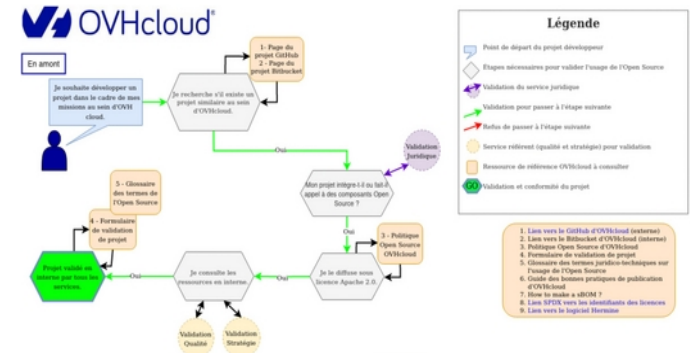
OVHcloud

En amont

Je souhaite développer un projet dans le cadre de mes missions au sein d'OVH cloud.

Je recherche s'il existe un projet similaire au sein d'OVHcloud.

1- Page du projet GitHub
2 - Page du projet Bitbucket

Oui

Validation Juridique

Mon projet intègre-t-il ou fait-il appel à des composants Open Source ?

Oui

3 - Politique Open Source OVHcloud

Je le diffuse sous licence Apache 2.0.

Oui

Je consulte les ressources en interne.

Validation Qualité

Validation Stratégie

Oui

Projet validé en interne par tous les services.

4 - Formulaire de validation de projet

5 - Glossaire des termes de l'Open Source

Légende

Point de départ du projet développeur

Étapes nécessaires pour valider l'usage de l'Open Source

Validation du service juridique

Validation pour passer à l'étape suivante

Refus de passer à l'étape suivante

Service référent (qualité et stratégie) pour validation

Ressource de référence OVHcloud à consulter

GO Validation et conformité du projet

1. Lien vers le GitHub d'OVHcloud (externe)
2. Lien vers le Bitbucket d'OVHcloud (interne)
3. Politique Open Source d'OVHcloud
4. Formulaire de validation de projet
5. Glossaire des termes juridico-techniques sur l'usage de l'Open Source
6. Guide des bonnes pratiques de publication d'OVHcloud
7. How to make a sBOM ?
8. Lien SPDX vers les identifiants des licences
9. Lien vers le logiciel Hermine